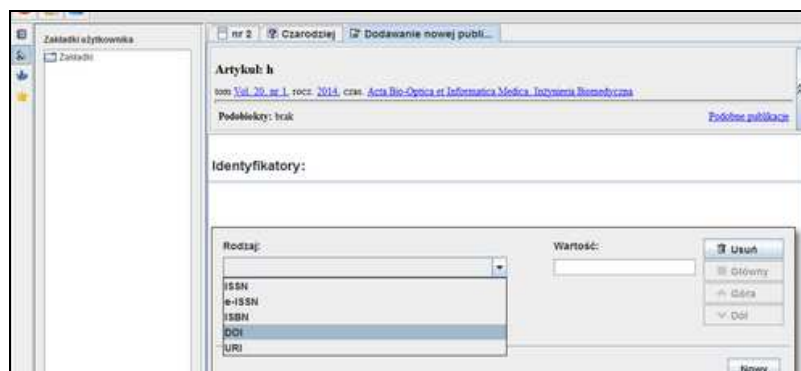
Zakładki użytkownika

Zakładki

nr 2 | Czarodziej | Dodawanie nowej publi...

Artykuł: h

tom Vol. 20, nr 1, rocz. 2014, czas. Acta Bio-Optica et Informatica Medica. Inżynieria Biomedyczna

Podobiekty: brak

Podobne publikacje

Identyfikatory:

Rodzaj:

Wartość:

Usuń

Główny

Góra

Dół

ISSN
e-ISSN
ISBN
DOI
URI

Nowy